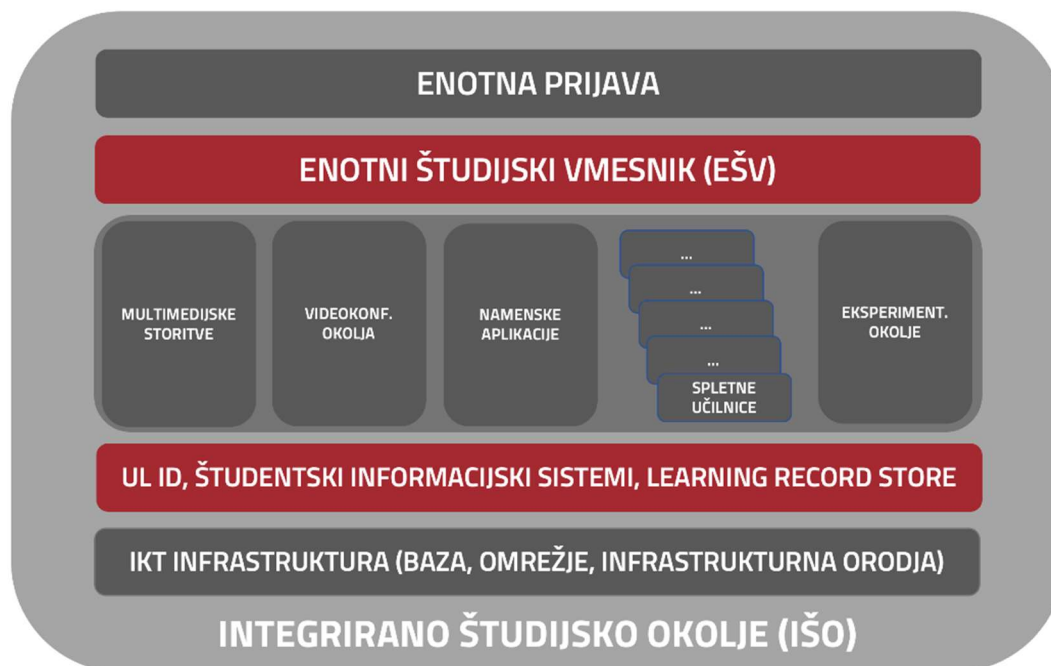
ENOTNA PRIJAVA

ENOTNI ŠTUDIJSKI VMESNIK (EŠV)

MULTIMEDIJSKE STORITVE

VIDEOKONF. OKOLJA

NAMENSKE APLIKACIJE

...

...

...

...

SPLETNE UČILNICE

EKSPERIMENT. OKOLJE

UL ID, ŠTUDENTSKI INFORMACIJSKI SISTEMI, LEARNING RECORD STORE

IKT INFRASTRUKTURA (BAZA, OMREŽJE, INFRASTRUKTURNA ORODJA)

INTEGRIRANO ŠTUDIJSKO OKOLJE (IŠO)